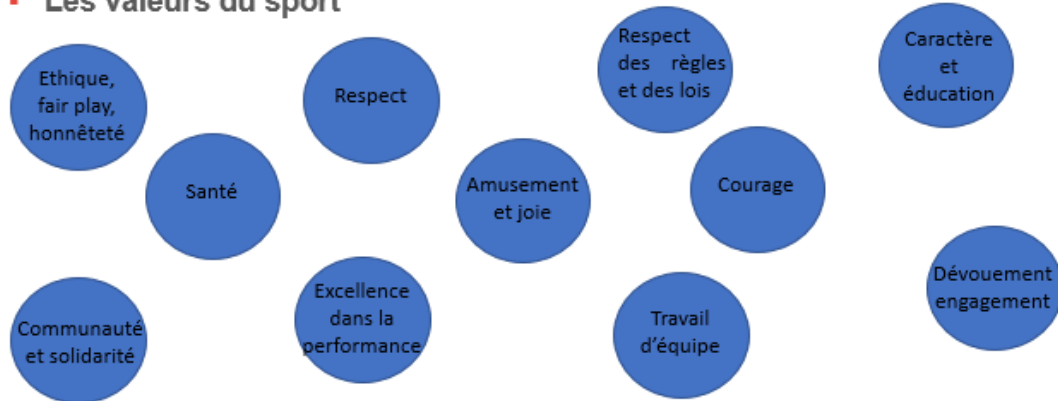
Les valeurs du sport

Ethique, fair play, honnêteté

Respect

Respect des règles et des lois

Caractère et éducation

Santé

Amusement et joie

Courage

Communauté et solidarité

Excellence dans la performance

Travail d'équipe

Dévouement engagement